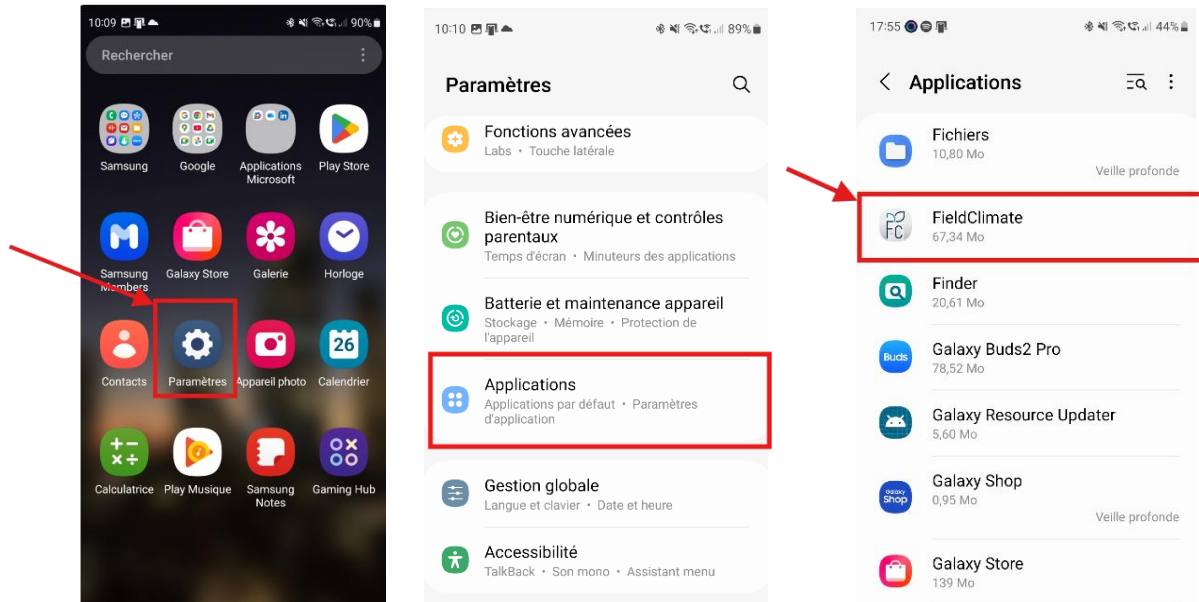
10:09 90%

Rechercher

Samsung
Google
Applications Microsoft
Play Store

Samsung Members
Galaxy Store
Galerie
Horloge

Contacts
Paramètres
Appareil photo
26
Calendrier

Calculatrice
Play Musique
Samsung Notes
Gaming Hub

10:10 89%

Paramètres

Fonctions avancées
Labs • Touche latérale

Bien-être numérique et contrôles parentaux
Temps d'écran • Minuteurs des applications

Batterie et maintenance appareil
Stockage • Mémoire • Protection de l'appareil

Applications
Applications par défaut • Paramètres d'application

Gestion globale
Langue et clavier • Date et heure

Accessibilité
TalkBack • Son mono • Assistant menu

17:55 44%

Applications

Fichiers
10,80 Mo
Veille profonde

FC
FieldClimate
67,34 Mo

Finder
20,61 Mo

Buds
Galaxy Buds2 Pro
78,52 Mo

Galaxy Resource Updater
5,60 Mo

Galaxy Shop
Galaxy Shop
0,95 Mo
Veille profonde

Galaxy Store
139 Mo